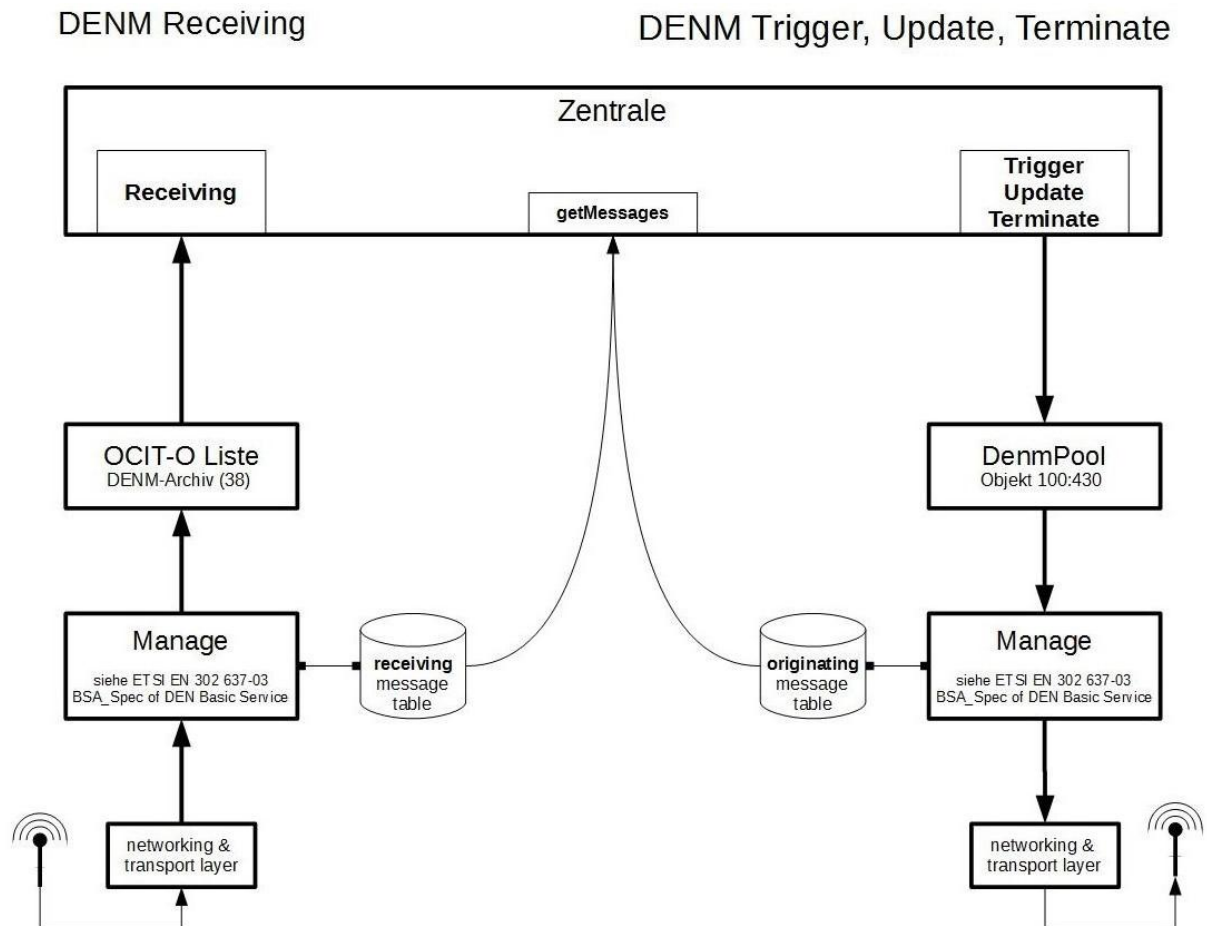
DENM Receiving

DENM Trigger, Update, Terminate

Zentrale

Receiving

getMessages

Trigger
Update
Terminate

OCIT-O Liste
DENM-Archiv (38)

DenmPool
Objekt 100:430

Manage
siehe ETSI EN 302 637-03
BSA_Spec of DEN Basic Service

receiving
message
table

originating
message
table

Manage
siehe ETSI EN 302 637-03
BSA_Spec of DEN Basic Service

networking &
transport layer

networking &
transport layer